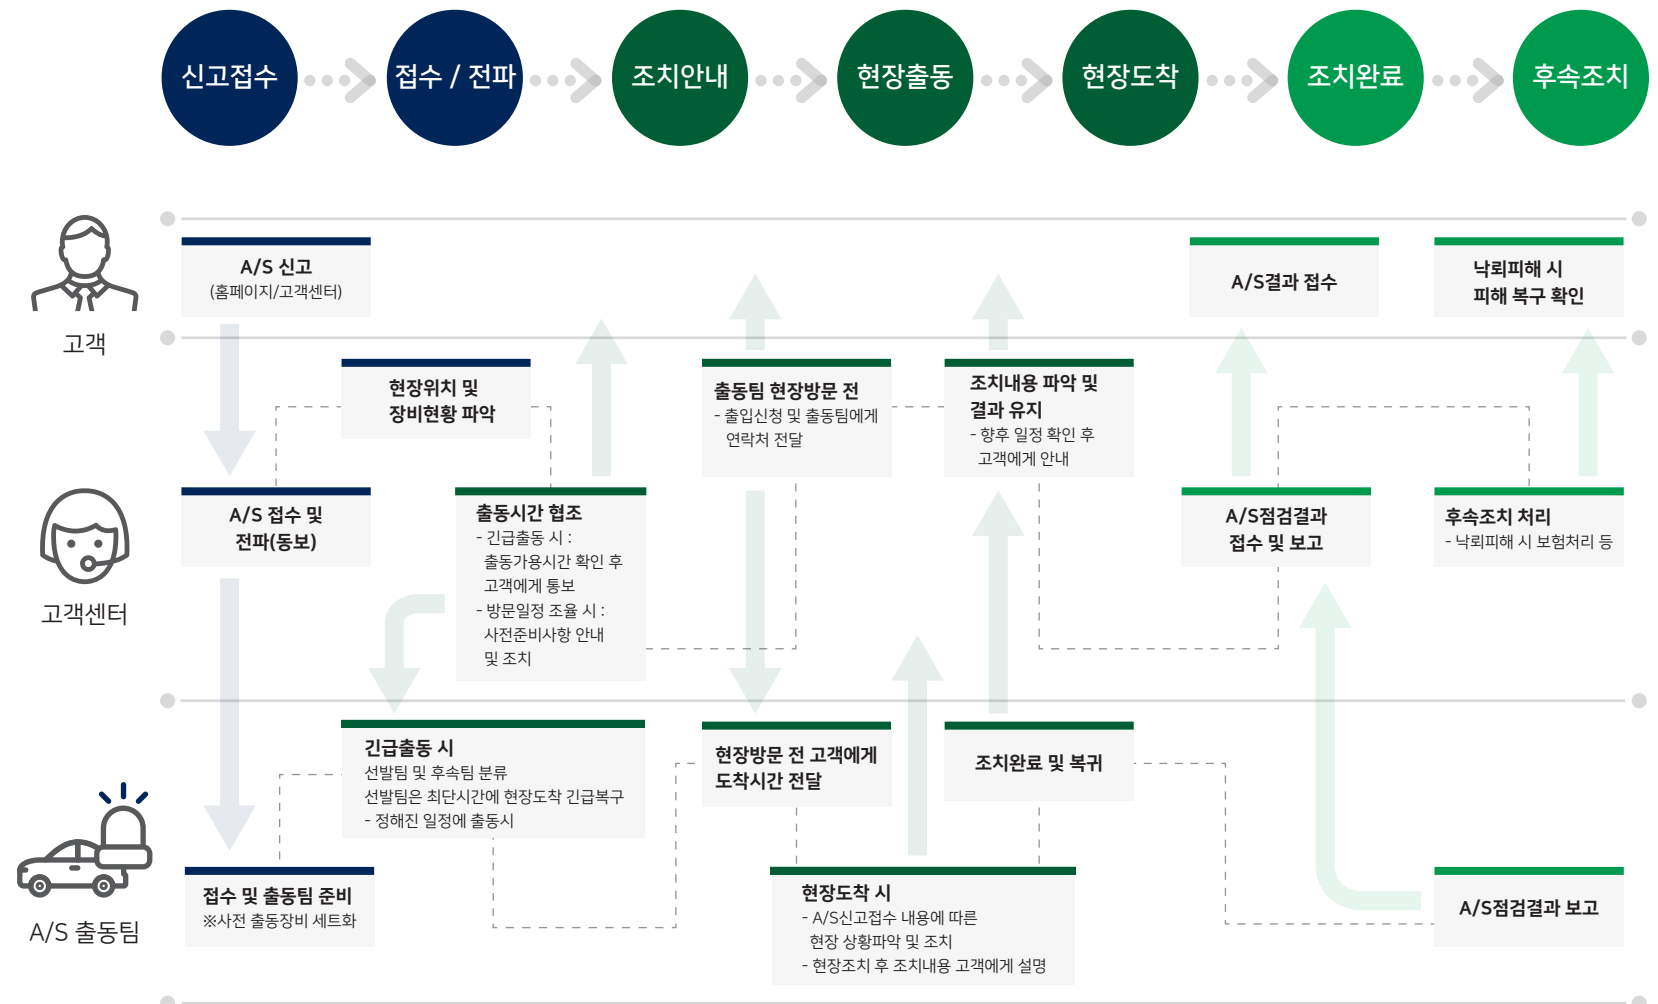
신고접수
접수 / 전파
조치안내
현장출동
현장도착
조치완료
후속조치

고객

고객센터

A/S 출동팀

A/S 신고
(홈페이지/고객센터)

A/S결과 접수

낙뢰피해 시
피해 복구 확인

현장위치 및
장비현황 파악

출동팀 현장방문 전
- 출입신청 및 출동팀에게 연락처 전달

조치내용 파악 및
결과 유지
- 향후 일정 확인 후 고객에게 안내

A/S 접수 및
전파(동보)

출동시간 협조
- 긴급출동 시 : 출동가용시간 확인 후 고객에게 통보
- 방문일정 조율 시 : 사전준비사항 안내 및 조치

A/S점검결과
접수 및 보고

후속조치 처리
- 낙뢰피해 시 보험처리 등

긴급출동 시
선발팀 및 후속팀 분류
선발팀은 최단시간에 현장도착 긴급복구
- 정해진 일정에 출동시

현장방문 전 고객에게
도착시간 전달

조치완료 및 복귀

접수 및 출동팀 준비
※사전 출동장비 세트화

현장도착 시
- A/S신고접수 내용에 따른 현장 상황파악 및 조치
- 현장조치 후 조치내용 고객에게 설명

A/S점검결과 보고